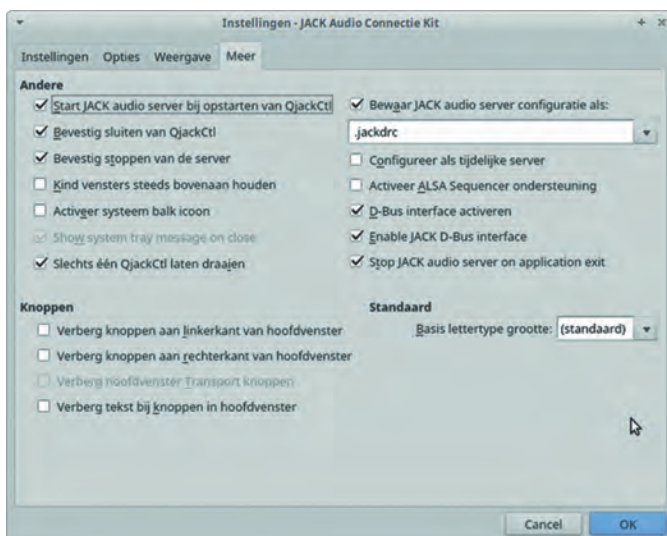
Instellingen - JACK Audio Connectie Kit

Instellingen Opties Weergave Meer

Andere

☑ Start JACK audio server bij opstarten van QjackCtl
☑ Bevestig sluiten van QjackCtl
☑ Bevestig stoppen van de server
☐ Kind vensters steeds bovenaan houden
☐ Activeer systeem balk icoon
☑ Show system tray message on close
☑ Slechts één QjackCtl laten draaien

☑ Bewaar JACK audio server configuratie als:
.jackdrc
☐ Configureer als tijdelijke server
☐ Activeer ALSA Sequencer ondersteuning
☑ D-Bus interface activeren
☑ Enable JACK D-Bus interface
☑ Stop JACK audio server on application exit

Knoppen

☐ Verberg knoppen aan linkerkant van hoofdvenster
☐ Verberg knoppen aan rechterkant van hoofdvenster
☐ Verberg hoofdvenster Transport knoppen
☐ Verberg tekst bij knoppen in hoofdvenster

Standaard

Basis lettertype grootte: (standaard)

Cancel OK